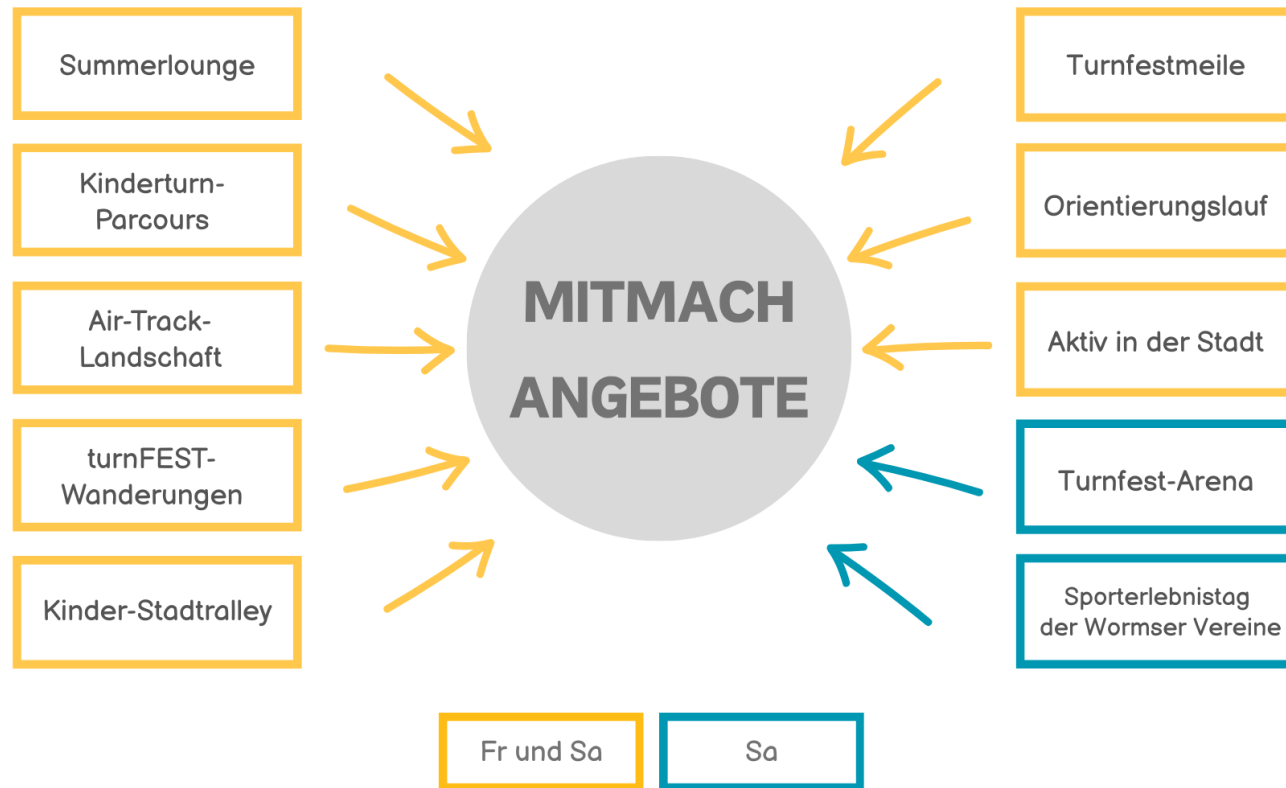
Summerlounge

Kinderturn-Parcours

Air-Track-Landschaft

turnFEST-Wanderungen

Kinder-Stadtralley

MITMACH ANGEBOTE

Turnfestmeile

Orientierungslauf

Aktiv in der Stadt

Turnfest-Arena

Sporterlebnistag der Wormser Vereine

Fr und Sa

Sa